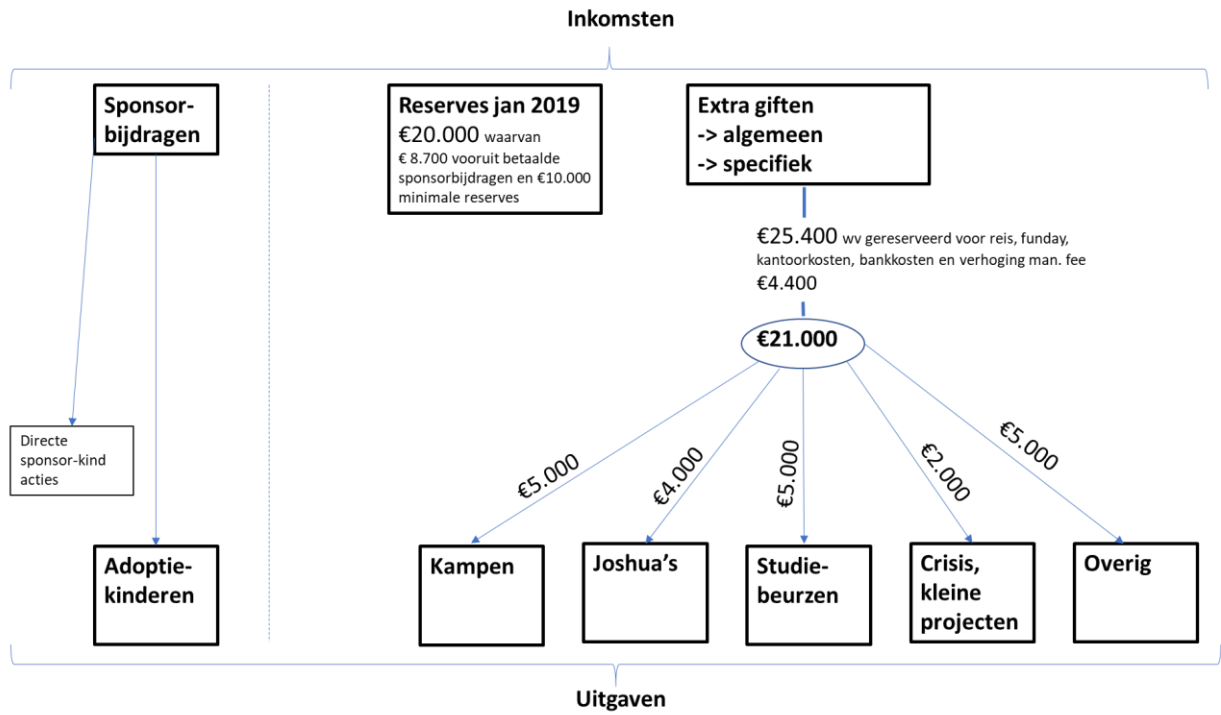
Inkomsten

Sponsorbijdragen

Directe sponsor-kind acties

Adoptiekinderen

Reserves jan 2019
€20.000 waarvan
€ 8.700 vooruit betaalde sponsorbijdragen en €10.000 minimale reserves

Extra giften
-> algemeen
-> specifiek

€25.400 wv gereserveerd voor reis, funday, kantoorkosten, bankkosten en verhoging man. fee €4.400

€21.000

€5.000

€4.000

€5.000

€2.000

€5.000

Kampen

Joshua's

Studiebeurzen

Crisis, kleine projecten

Overig

Uitgaven